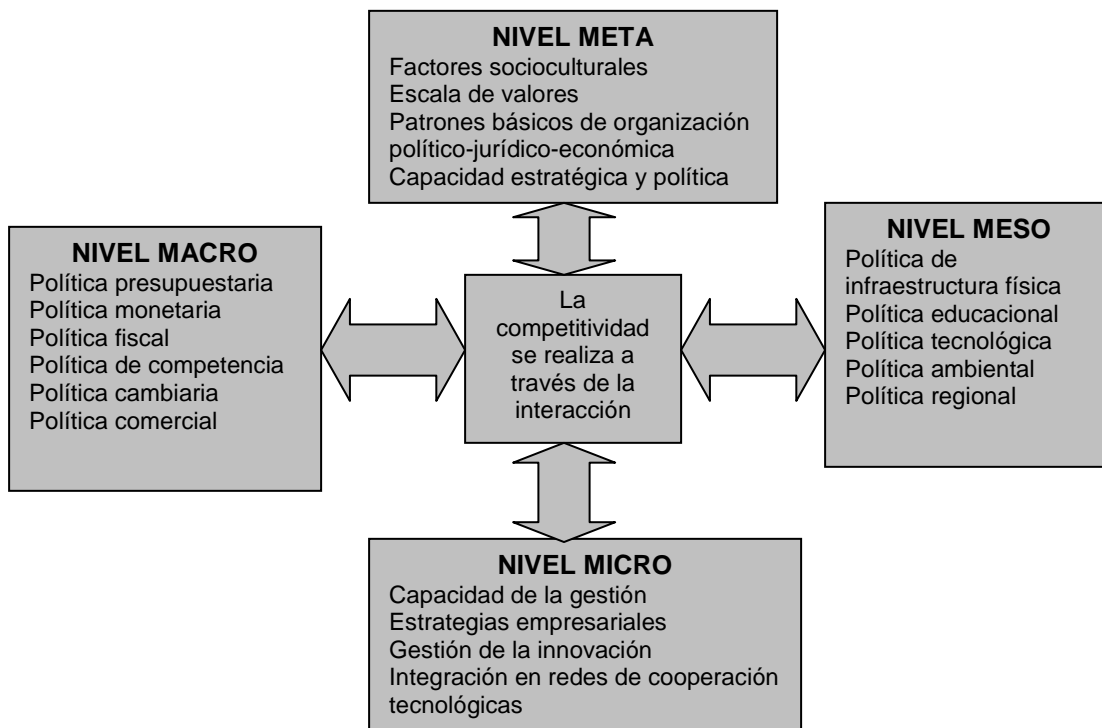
NIVEL META
Factores socioculturales
Escala de valores
Patrones básicos de organización político-jurídico-económica
Capacidad estratégica y política

NIVEL MACRO
Política presupuestaria
Política monetaria
Política fiscal
Política de competencia
Política cambiaria
Política comercial

La competitividad se realiza a través de la interacción

NIVEL MESO
Política de infraestructura física
Política educacional
Política tecnológica
Política ambiental
Política regional

NIVEL MICRO
Capacidad de la gestión
Estrategias empresariales
Gestión de la innovación
Integración en redes de cooperación tecnológicas